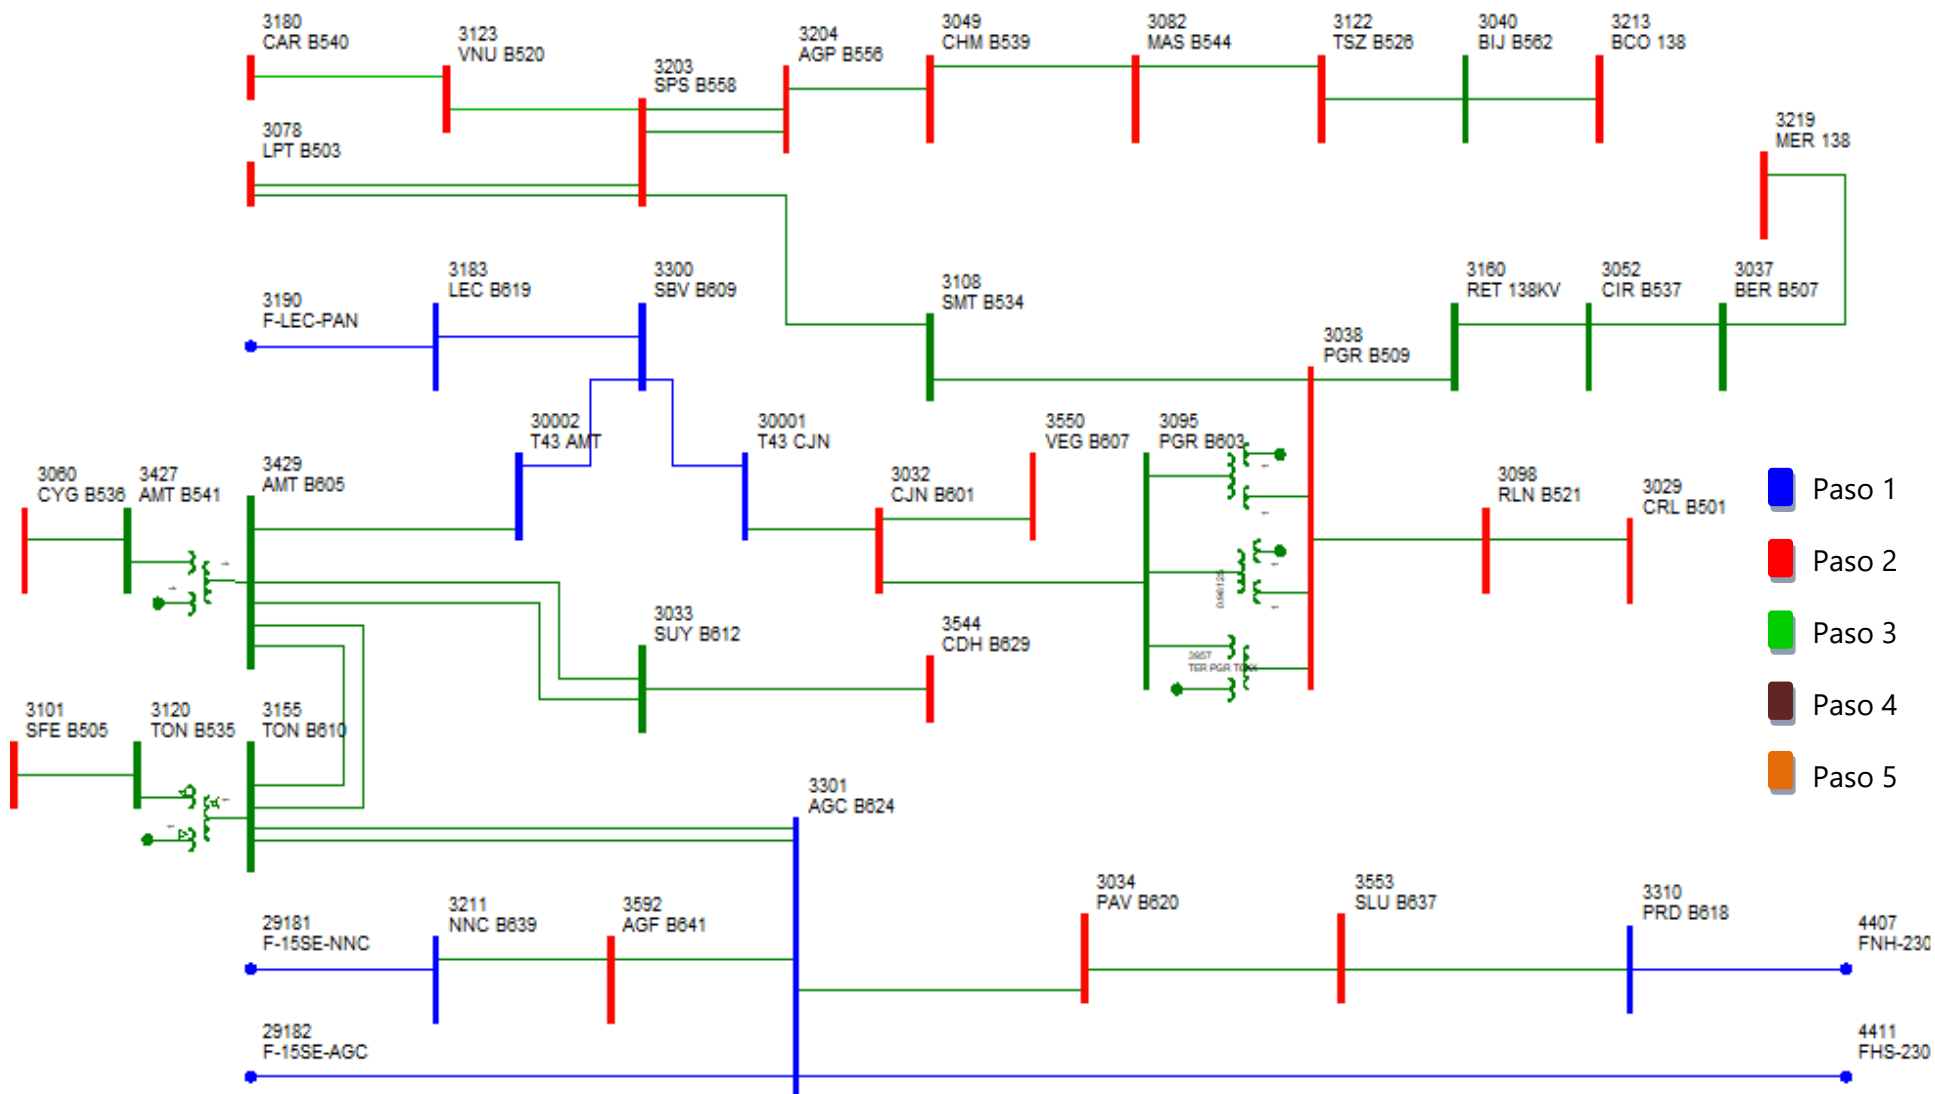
3180
CAR B540

3123
VNU B520

3203
SPS B558

3204
AGP B556

3049
CHM B539

3082
MAS B544

3122
TSZ B526

3040
BIJ B562

3213
BCO 138

3078
LPT B503

3219
MER 138

3190
F-LEC-PAN

3183
LEC B619

3300
SBV B609

3108
SMT B534

3160
RET 138KV

3052
CIR B537

3037
BER B507

3038
PGR B509

30002
T43 AMT

30001
T43 CJN

3550
VEG B607

3095
PGR B603

3060
CYG B536

3427
AMT B541

3429
AMT B605

3032
CJN B601

3098
RLN B521

3029
CRL B501

Paso 1

Paso 2

Paso 3

Paso 4

Paso 5

3033
SUY B612

3544
CDH B629

3101
SFE B505

3120
TON B535

3155
TON B610

3301
AGC B624

3034
PAV B620

3553
SLU B637

3310
PRD B618

29181
F-15SE-NNC

3211
NNC B639

3592
AGF B641

4407
FNH-230

29182
F-15SE-AGC

4411
FHS-230